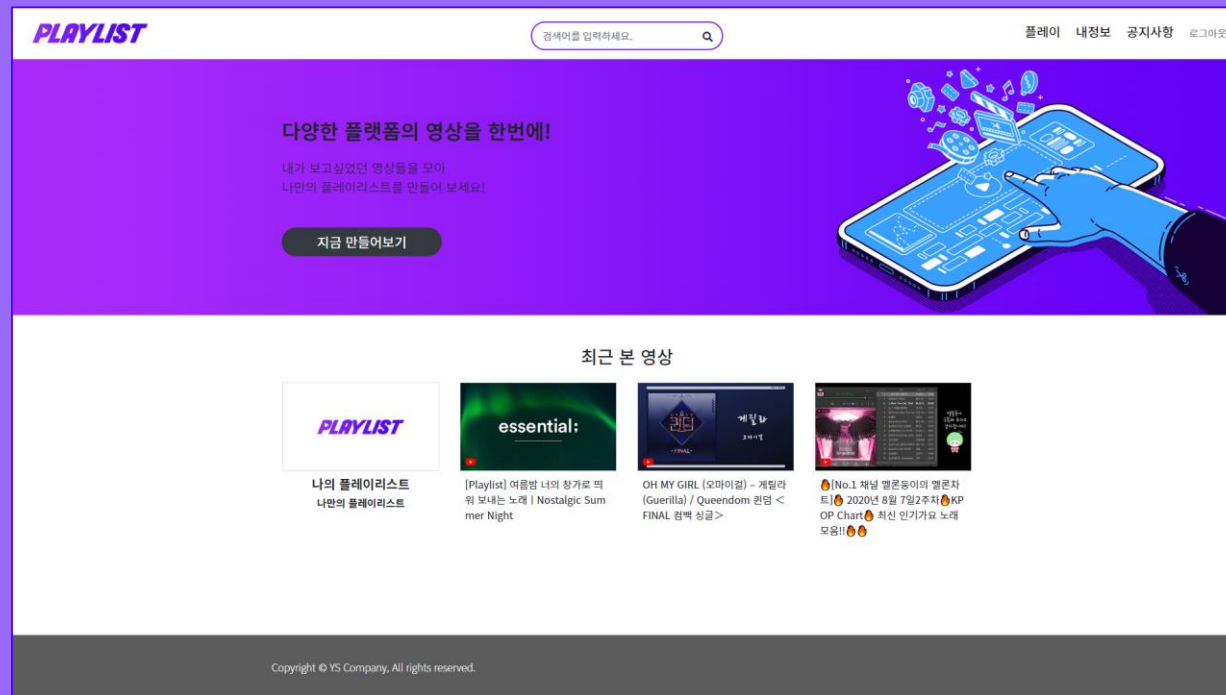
PLAYLIST

검색어를 입력하세요.

플레이 내정보 공지사항 로그아웃

다양한 플랫폼의 영상을 한번에!

내가 보고싶었던 영상들을 모아
나만의 플레이리스트를 만들어 보세요!

지금 만들어보기

최근 본 영상

PLAYLIST

나의 플레이리스트
나만의 플레이리스트

essential:

[Playlist] 여름밤 너의 창가로 띄워 보내는 노래 | Nostalgic Summer Night

게릴라

OH MY GIRL (오마이걸) - 게릴라 (Guerilla) / Queendom 퀸덤 < FINAL 컴백 싱글>

🔥[No.1 채널 멜론동이의 멜론차트]🔥 2020년 8월 7일2주차🔥KPOP Chart🔥 최신 인기가요 노래 모음!!🔥🔥

Copyright © YS Company, All rights reserved.